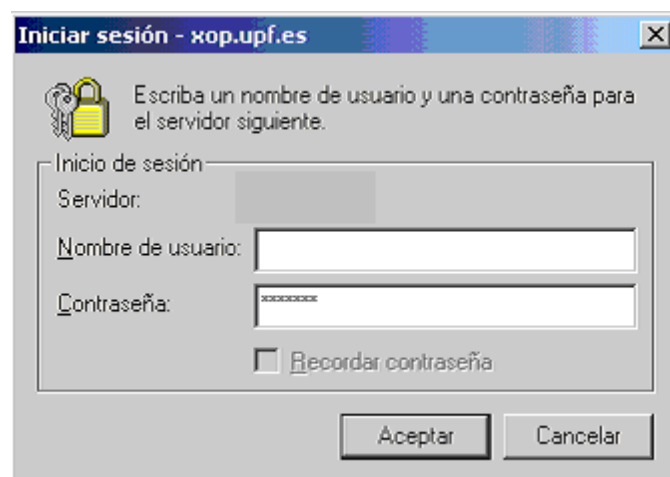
Iniciar sesión - xop.upf.es

Escriba un nombre de usuario y una contraseña para el servidor siguiente.

Inicio de sesión

Servidor:

Nombre de usuario:

Contraseña: ********

Recordar contraseña

Aceptar

Cancelar